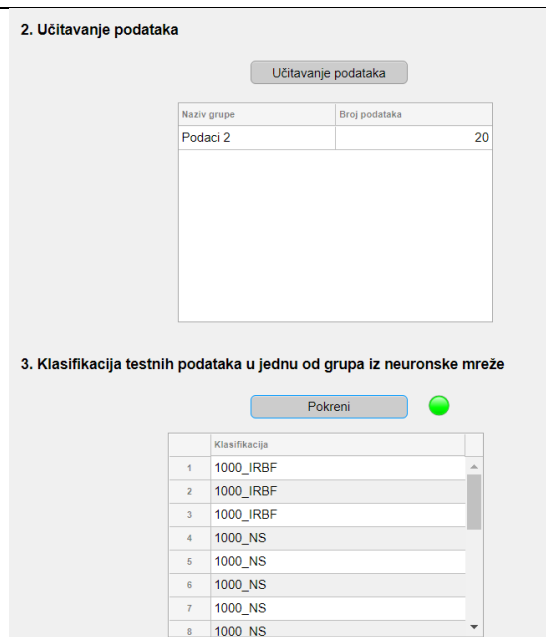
2. Učitavanje podataka

Učitavanje podataka

| Naziv grupe | Broj podataka |
|---|---|
| Podaci 2 | 20 |

3. Klasifikacija testnih podataka u jednu od grupa iz neuronske mreže

Pokreni

| | Klasifikacija |
|---|---|
| 1 | 1000_IRBF |
| 2 | 1000_IRBF |
| 3 | 1000_IRBF |
| 4 | 1000_NS |
| 5 | 1000_NS |
| 6 | 1000_NS |
| 7 | 1000_NS |
| 8 | 1000_NS |